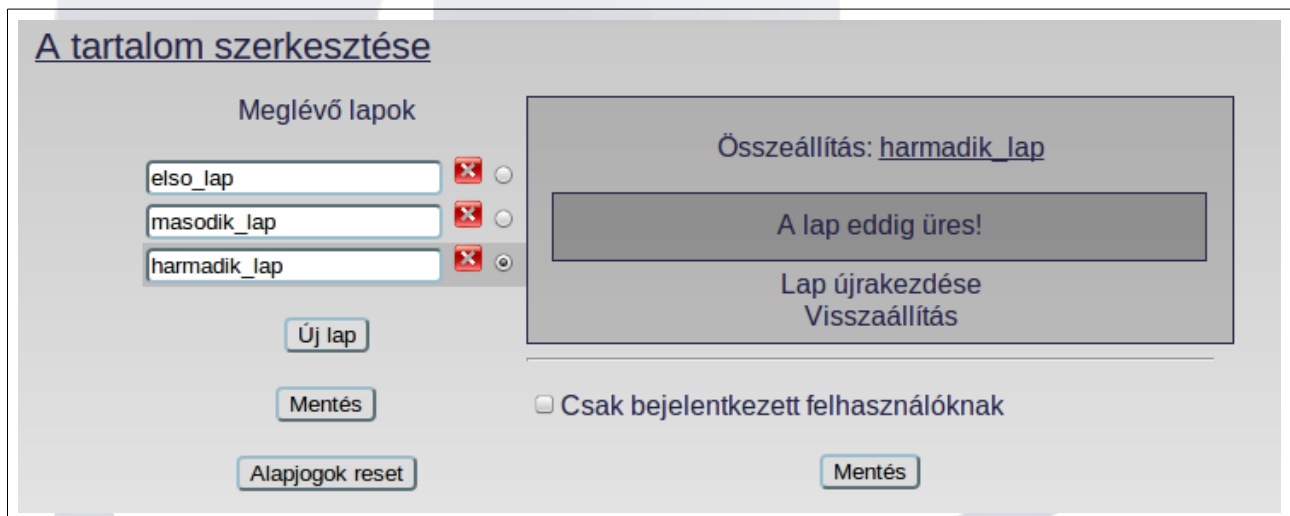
A tartalom szerkesztése

Meglévő lapok

elso_lap

masodik_lap

harmadik_lap

Új lap

Mentés

Alapjogok reset

Összeállítás: harmadik_lap

A lap eddig üres!

Lap újrakezdése
Visszaállítás

Csak bejelentkezett felhasználóknak

Mentés